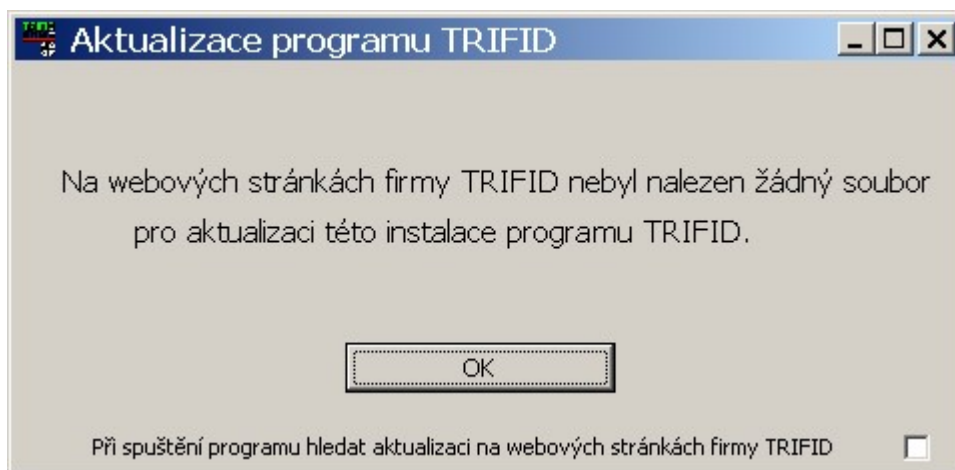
Aktualizace programu TRIFID

Na webových stránkách firmy TRIFID nebyl nalezen žádný soubor pro aktualizaci této instalace programu TRIFID.

OK

Při spuštění programu hledat aktualizaci na webových stránkách firmy TRIFID